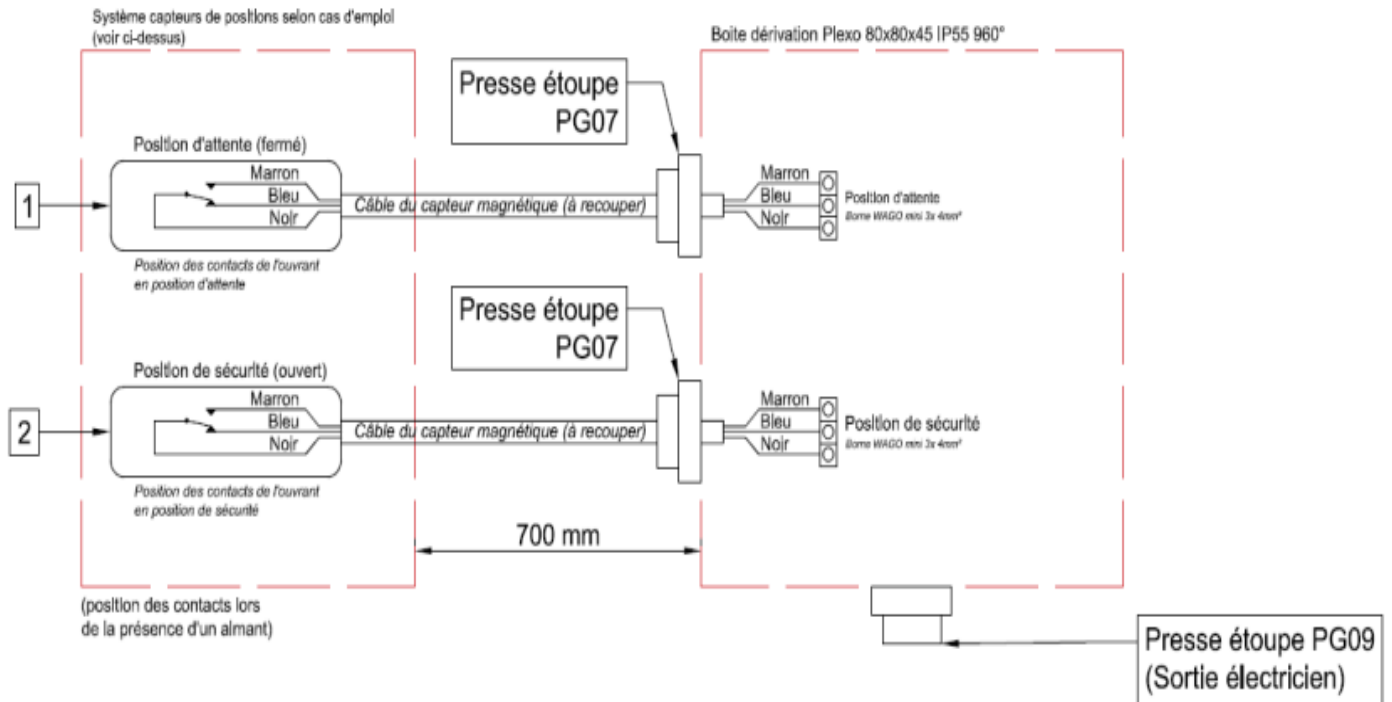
Système capteurs de positions selon cas d'emploi
(voir ci-dessus)

Boite dérivation Plexo 80x80x45 IP55 960°

Presse étoupe
PG07

Position d'attente (fermé)

1

Marron
Bleu
Noir

Câble du capteur magnétique (à recouper)

Marron
Bleu
Noir

Position d'attente
Borne WAGO mini 3x 4mm²

Position des contacts de l'ouvrant
en position d'attente

Presse étoupe
PG07

Position de sécurité (ouvert)

2

Marron
Bleu
Noir

Câble du capteur magnétique (à recouper)

Marron
Bleu
Noir

Position de sécurité
Borne WAGO mini 3x 4mm²

Position des contacts de l'ouvrant
en position de sécurité

700 mm

(position des contacts lors
de la présence d'un aimant)

Presse étoupe PG09
(Sortie électricien)